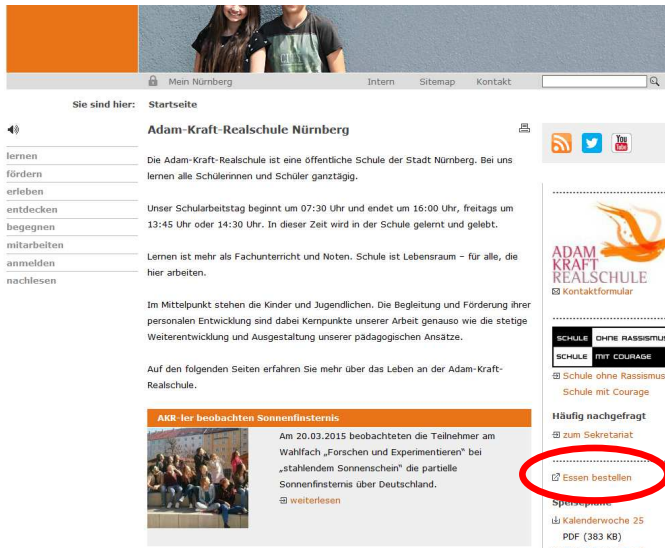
Mein Nürnberg Intern Sitemap Kontakt

Sie sind hier: Startseite

lernen
fördern
erleben
entdecken
begegnen
mitarbeiten
anmelden
nachlesen

Adam-Kraft-Realschule Nürnberg

Die Adam-Kraft-Realschule ist eine öffentliche Schule der Stadt Nürnberg. Bei uns lernen alle Schülerinnen und Schüler ganztägig.

Unser Schularbeitstag beginnt um 07:30 Uhr und endet um 16:00 Uhr, freitags um 13:45 Uhr oder 14:30 Uhr. In dieser Zeit wird in der Schule gelernt und gelebt.

Lernen ist mehr als Fachunterricht und Noten. Schule ist Lebensraum – für alle, die hier arbeiten.

Im Mittelpunkt stehen die Kinder und Jugendlichen. Die Begleitung und Förderung ihrer personalen Entwicklung sind dabei Kernpunkte unserer Arbeit genauso wie die stetige Weiterentwicklung und Ausgestaltung unserer pädagogischen Ansätze.

Auf den folgenden Seiten erfahren Sie mehr über das Leben an der Adam-Kraft-Realschule.

AKR-ler beobachten Sonnenfinsternis

Am 20.03.2015 beobachteten die Teilnehmer am Wahlfach „Forschen und Experimentieren" bei „stahlendem Sonnenschein" die partielle Sonnenfinsternis über Deutschland.
weiterlesen

ADAM KRAFT REALSCHULE
Kontaktformular

SCHULE OHNE RASSISMUS
SCHULE MIT COURAGE
Schule ohne Rassismus Schule mit Courage

Häufig nachgefragt
zum Sekretariat

Essen bestellen

Speisepläne
Kalenderwoche 25
PDF (383 KB)